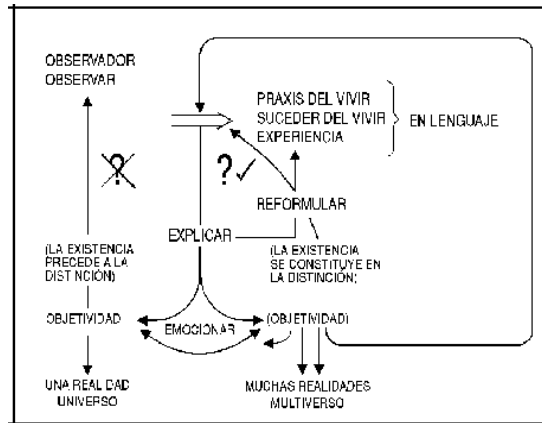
OBSERVADOR
OBSERVAR

PRAXIS DEL VIVIR
SUCEDER DEL VIVIR
EXPERIENCIA

EN LENGUAJE

?✓

REFORMULAR

EXPLICAR

(LA EXISTENCIA PRECEDE A LA DISTINCIÓN)

(LA EXISTENCIA SE CONSTITUYE EN LA DISTINCIÓN)

OBJETIVIDAD

EMOCIONAR

(OBJETIVIDAD)

UNA REALIDAD
UNIVERSO

MUCHAS REALIDADES
MULTIVERSO